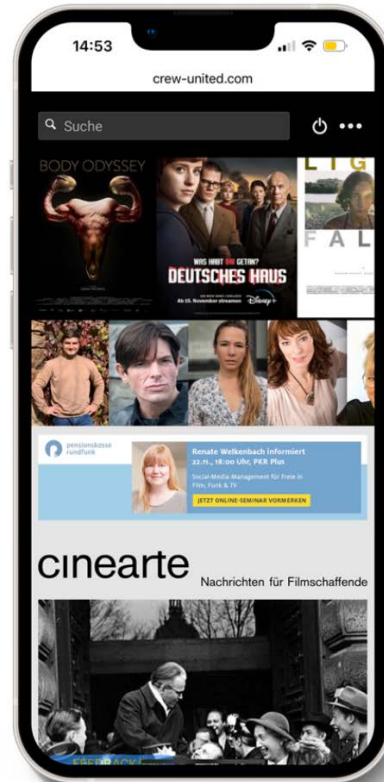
14:53

crew-united.com

Suche

BODY ODYSSEY

WAS HABT IHR GETAN?
DEUTSCHES HAUS
Ab 15. November streamen

LIG
FAL

pensionskasse rundfunk

Renate Welkenbach informiert
22.11., 18:00 Uhr, PKR Plus
Social-Media-Management für Freie in Film, Funk & TV
JETZT ONLINE-SEMINAR VORMERKEN

cinearte
Nachrichten für Filmschaffende

FEEDBACK